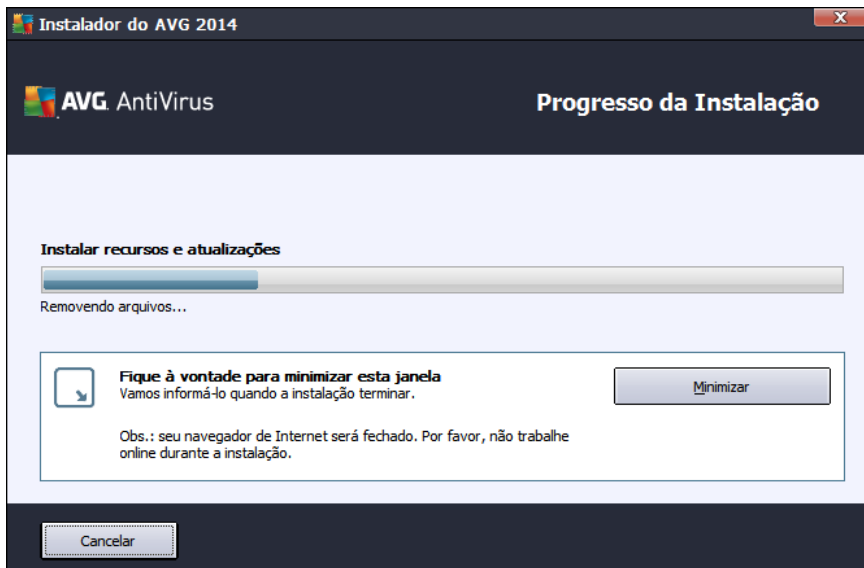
Instalador do AVG 2014

AVG. AntiVirus

Progresso da Instalação

Instalar recursos e atualizações

Removendo arquivos...

Fique à vontade para minimizar esta janela
Vamos informá-lo quando a instalação terminar.

Minimizar

Obs.: seu navegador de Internet será fechado. Por favor, não trabalhe online durante a instalação.

Cancelar